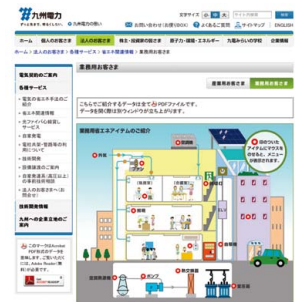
九州電力

個人のお客さま　法人のお客さま　株主・投資家の皆さま　原子力・環境・エネルギー　九電みらいの学校　企業情報

お問い合わせ　よくあるご質問　サイトマップ　ENGLISH

文字サイズ　標準　大

ホーム ＞ 法人のお客さま ＞ 各種サービス ＞ 省エネ関連情報 ＞ 業務用お客さま

電気契約のご案内

各種サービス

電気のお客さま窓口のご紹介

省エネ関連情報

当ファイリング

お客さま

電化お役立ち情報

技術開発

設備保全のご案内

技術情報

九州への企業立地のご案内

業務用お客さま

業務用お客さま

こちらでご紹介するデータは全てPDFファイルです。データを開くと別ウィンドウが立ち上がります。

業務用省エネアイテムのご紹介

印のついたアイテムにマウスを合わせると、メニューが表示されます。

このマークはAdobe PDF形式のデータを表示します。ご覧いただくには、Adobe Readerが必要です。

Get ADOBE READER

照明

空調

給湯

冷蔵

ポンプ

受変電設備

厨房

業務用エアコン